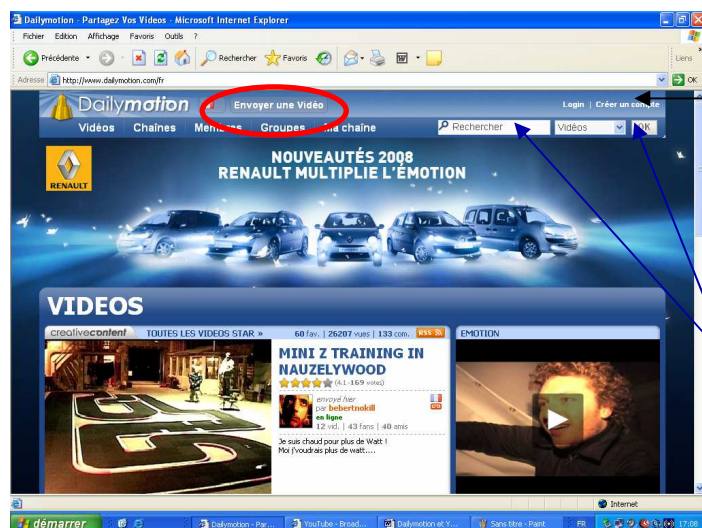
Dailymotion - Partagez Vos Videos - Microsoft Internet Explorer

Fichier Edition Affichage Favoris Outils ?

Précédente Rechercher Favoris

Adresse http://www.dailymotion.com/fr

Liens OK

Dailymotion Envoyer une Vidéo Login | Créer un compte

Vidéos Chaînes Membres Groupes Ma chaîne Rechercher Vidéos OK

RENAULT

NOUVEAUTÉS 2008
RENAULT MULTIPLIE L'ÉMOTION

VIDEOS

creativecontent TOUTES LES VIDEOS STAR » 60 fav. | 26207 vues | 133 com. RSS

EMOTION

MINI Z TRAINING IN NAUZELYWOOD

(4.1 - 169 votes)

envoyé hier
par bebertnokill
en ligne
12 vid. | 43 fans | 40 amis

Je suis chaud pour plus de Watt !
Moi j'voudrais plus de watt....

Internet

démarrer Dailymotion - Par... YouTube - Broad... Dailymotion et Y... Sans titre - Paint FR 17:08